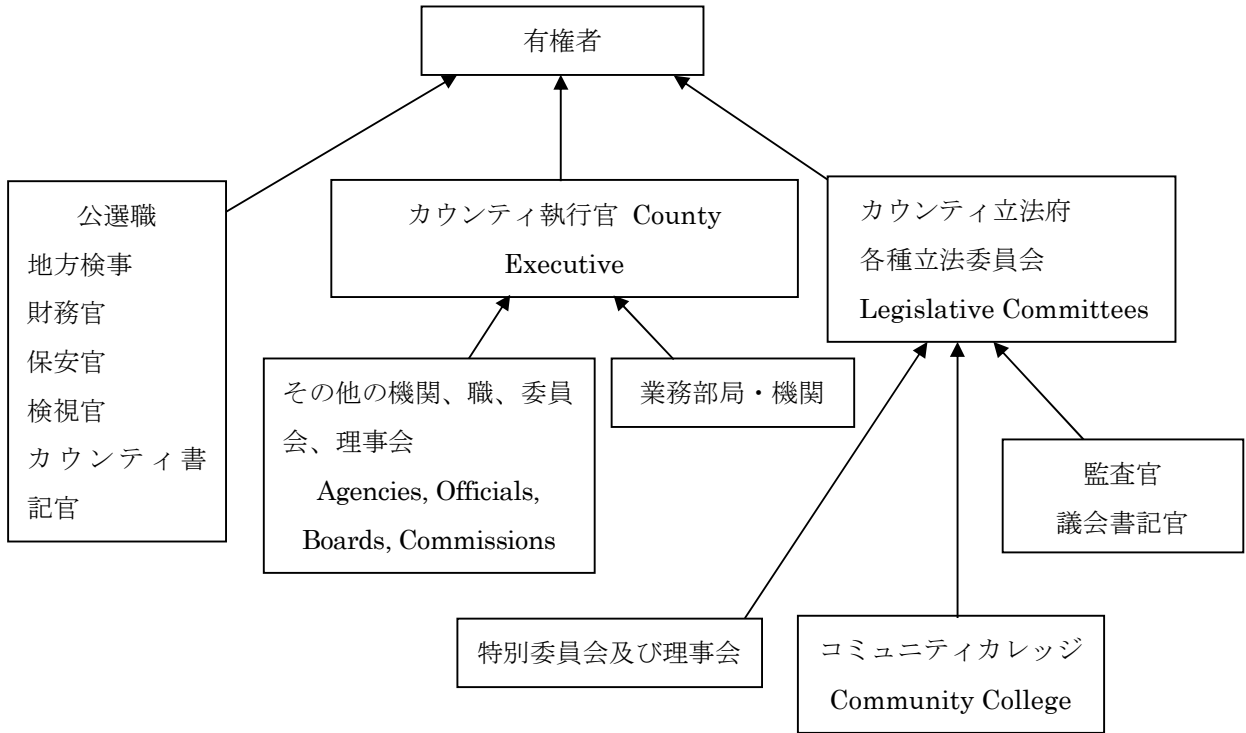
有権者

公選職
地方検事
財務官
保安官
検視官
カウンティ書記官

カウンティ執行官 County Executive

カウンティ立法府
各種立法委員会
Legislative Committees

その他の機関、職、委員会、理事会
Agencies, Officials, Boards, Commissions

業務部局・機関

監査官
議会書記官

特別委員会及び理事会

コミュニティカレッジ
Community College